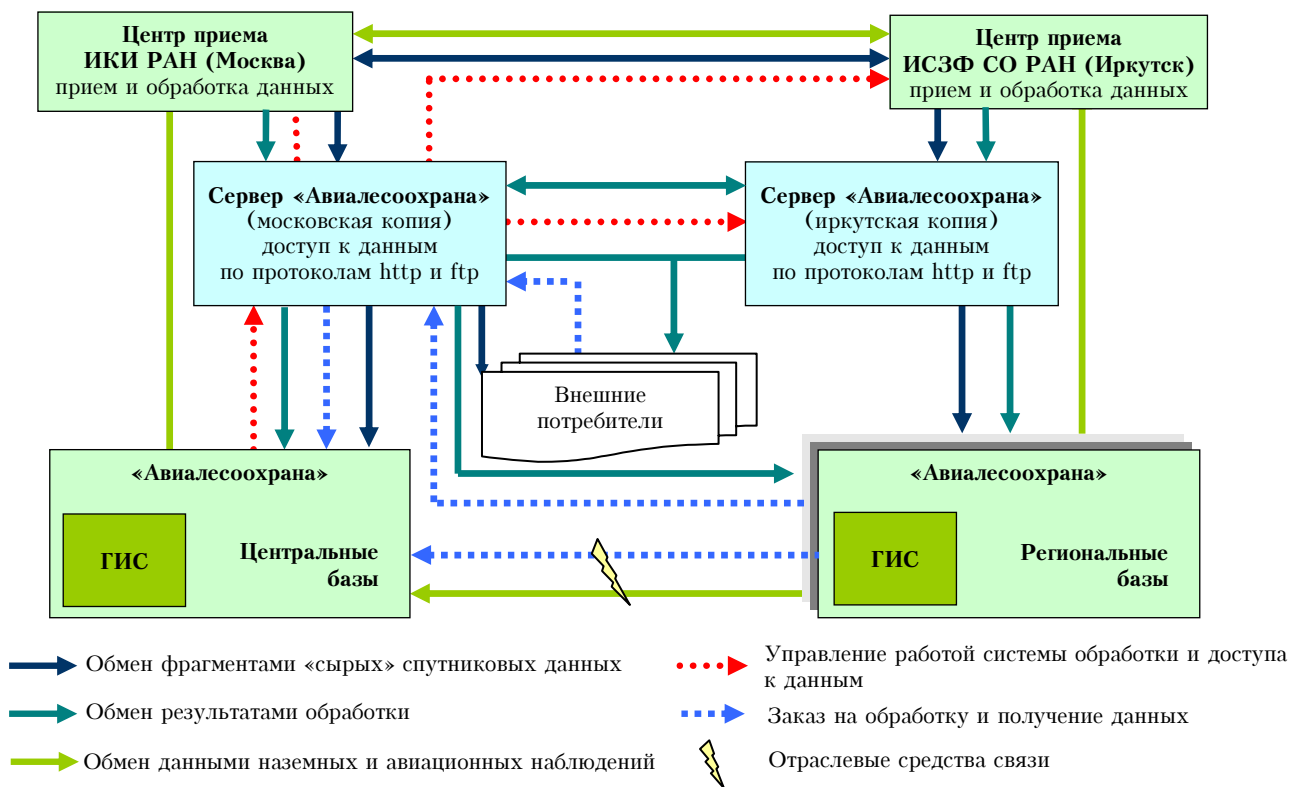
Центр приема
ИКИ РАН (Москва)
прием и обработка данных

Центр приема
ИСЗФ СО РАН (Иркутск)
прием и обработка данных

Сервер «Авиалесоохрана»
(московская копия)
доступ к данным
по протоколам http и ftp

Сервер «Авиалесоохрана»
(иркутская копия)
доступ к данным
по протоколам http и ftp

Внешние
потребители

«Авиалесоохрана»
ГИС
Центральные
базы

«Авиалесоохрана»
ГИС
Региональные
базы

Обмен фрагментами «сырых» спутниковых данных

Обмен результатами обработки

Обмен данными наземных и авиационных наблюдений

Управление работой системы обработки и доступа к данным

Заказ на обработку и получение данных

Отраслевые средства связи